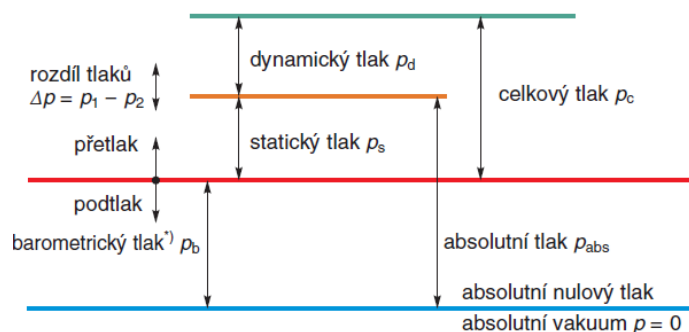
rozdíl tlaků
$\Delta p = p_1 - p_2$

dynamický tlak $p_d$

celkový tlak $p_c$

přetlak

statický tlak $p_s$

podtlak

barometrický tlak*) $p_b$

absolutní tlak $p_{abs}$

absolutní nulový tlak

absolutní vakuum $p = 0$